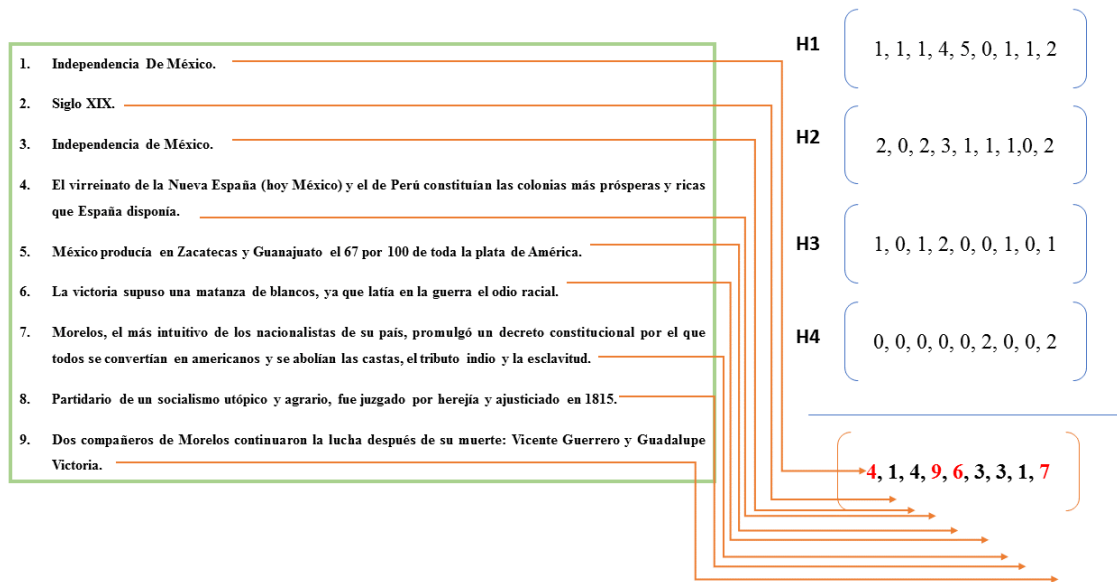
1. Independencia De México.

2. Siglo XIX.

3. Independencia de México.

4. El virreinato de la Nueva España (hoy México) y el de Perú constituían las colonias más prósperas y ricas que España disponía.

5. México producía en Zacatecas y Guanajuato el 67 por 100 de toda la plata de América.

6. La victoria supuso una matanza de blancos, ya que latía en la guerra el odio racial.

7. Morelos, el más intuitivo de los nacionalistas de su país, promulgó un decreto constitucional por el que todos se convertían en americanos y se abolían las castas, el tributo indio y la esclavitud.

8. Partidario de un socialismo utópico y agrario, fue juzgado por herejía y ajusticiado en 1815.

9. Dos compañeros de Morelos continuaron la lucha después de su muerte: Vicente Guerrero y Guadalupe Victoria.

H1 1, 1, 1, 4, 5, 0, 1, 1, 2

H2 2, 0, 2, 3, 1, 1, 1,0, 2

H3 1, 0, 1, 2, 0, 0, 1, 0, 1

H4 0, 0, 0, 0, 0, 2, 0, 0, 2

4, 1, 4, 9, 6, 3, 3, 1, 7